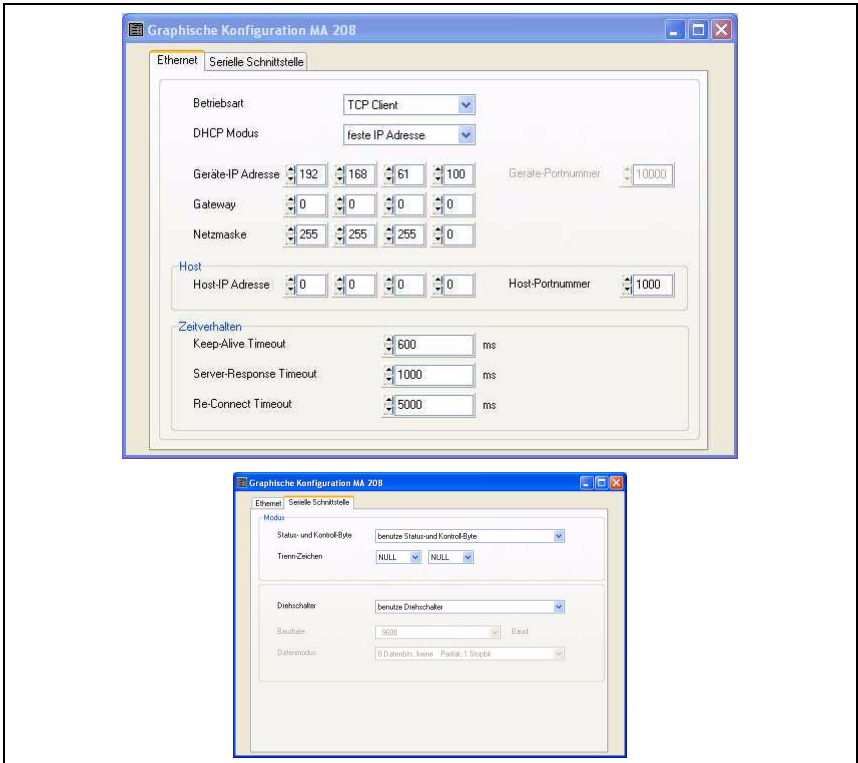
Graphische Konfiguration MA 208

Ethernet | Serielle Schnittstelle

Betriebsart: TCP Client
DHCP Modus: feste IP Adresse

Geräte-IP Adresse: 192 | 168 | 61 | 100
Geräte-Portnummer: 10000
Gateway: 0 | 0 | 0 | 0
Netzmaske: 255 | 255 | 255 | 0

Host
Host-IP Adresse: 0 | 0 | 0 | 0
Host-Portnummer: 1000

Zeitverhalten
Keep-Alive Timeout: 600 ms
Server-Response Timeout: 1000 ms
Re-Connect Timeout: 5000 ms

Graphische Konfiguration MA 208

Ethernet | Serielle Schnittstelle

Modus
Status- und Kontroll-Byte: benutze Status-und Kontroll-Byte
Trenn-Zeichen: NULL | NULL

Drehschalter: benutze Drehschalter
Baudrate: 9600 Baud
Datenmodus: 8 Datenbits, keine Parität, 1 Stopbit